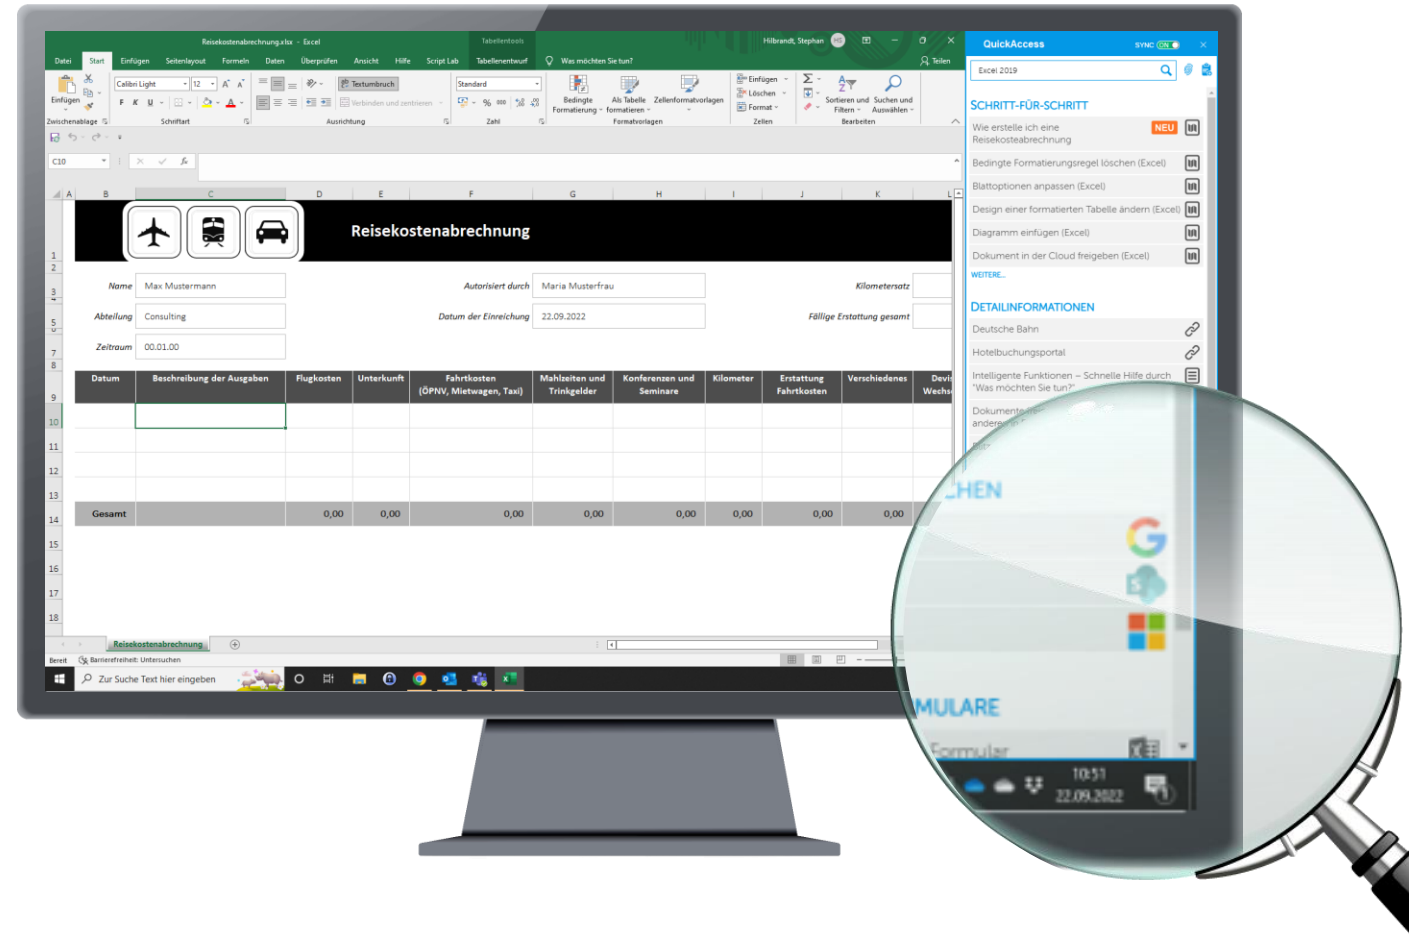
Reisekostenabrechnung.xlsx - Excel

Tabellentools

Hilbrandt, Stephan

Datei Start Einfügen Seitenlayout Formeln Daten Überprüfen Ansicht Hilfe Script Lab Tabellenentwurf Was möchten Sie tun? Teilen

Einfügen

Calibri Light 12

F K U

Textumbruch

Verbinden und zentrieren

Standard

Bedingte Formatierung

Als Tabelle formatieren

Zellenformatvorlagen

Einfügen

Löschen

Format

Sortieren und Filtern

Suchen und Auswählen

Zwischenablage Schriftart Ausrichtung Zahl Formatvorlagen Zellen Bearbeiten

C10

A B C D E F G H I J K L

Reisekostenabrechnung

Name Max Mustermann

Autorisiert durch Maria Musterfrau

Kilometersatz

Abteilung Consulting

Datum der Einreichung 22.09.2022

Fällige Erstattung gesamt

Zeitraum 00.01.00

| Datum | Beschreibung der Ausgaben | Flugkosten | Unterkunft | Fahrtkosten (ÖPNV, Mietwagen, Taxi) | Mahlzeiten und Trinkgelder | Konferenzen und Seminare | Kilometer | Erstattung Fahrtkosten | Verschiedenes | Devis Wechs |
|---|---|---|---|---|---|---|---|---|---|---|
| | | | | | | | | | | |
| | | | | | | | | | | |
| | | | | | | | | | | |
| | | | | | | | | | | |
| Gesamt | | 0,00 | 0,00 | 0,00 | 0,00 | 0,00 | 0,00 | 0,00 | 0,00 | |

1 2 3 4 5 6 7 8 9 10 11 12 13 14 15 16 17 18

Reisekostenabrechnung

Bereit Barrierefreiheit: Untersuchen

Zur Suche Text hier eingeben

QuickAccess

SYNC ON

Excel 2019

SCHRITT-FÜR-SCHRITT

Wie erstelle ich eine Reisekosteabrechnung NEU

Bedingte Formatierungsregel löschen (Excel)

Blattoptionen anpassen (Excel)

Design einer formatierten Tabelle ändern (Excel)

Diagramm einfügen (Excel)

Dokument in der Cloud freigeben (Excel)

WEITERE...

DETAILINFORMATIONEN

Deutsche Bahn

Hotelbuchungsportal

Intelligente Funktionen – Schnelle Hilfe durch "Was möchten Sie tun?"

Dokumente andere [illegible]

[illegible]CHEN

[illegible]MULARE

Formular

10:51
22.09.2022